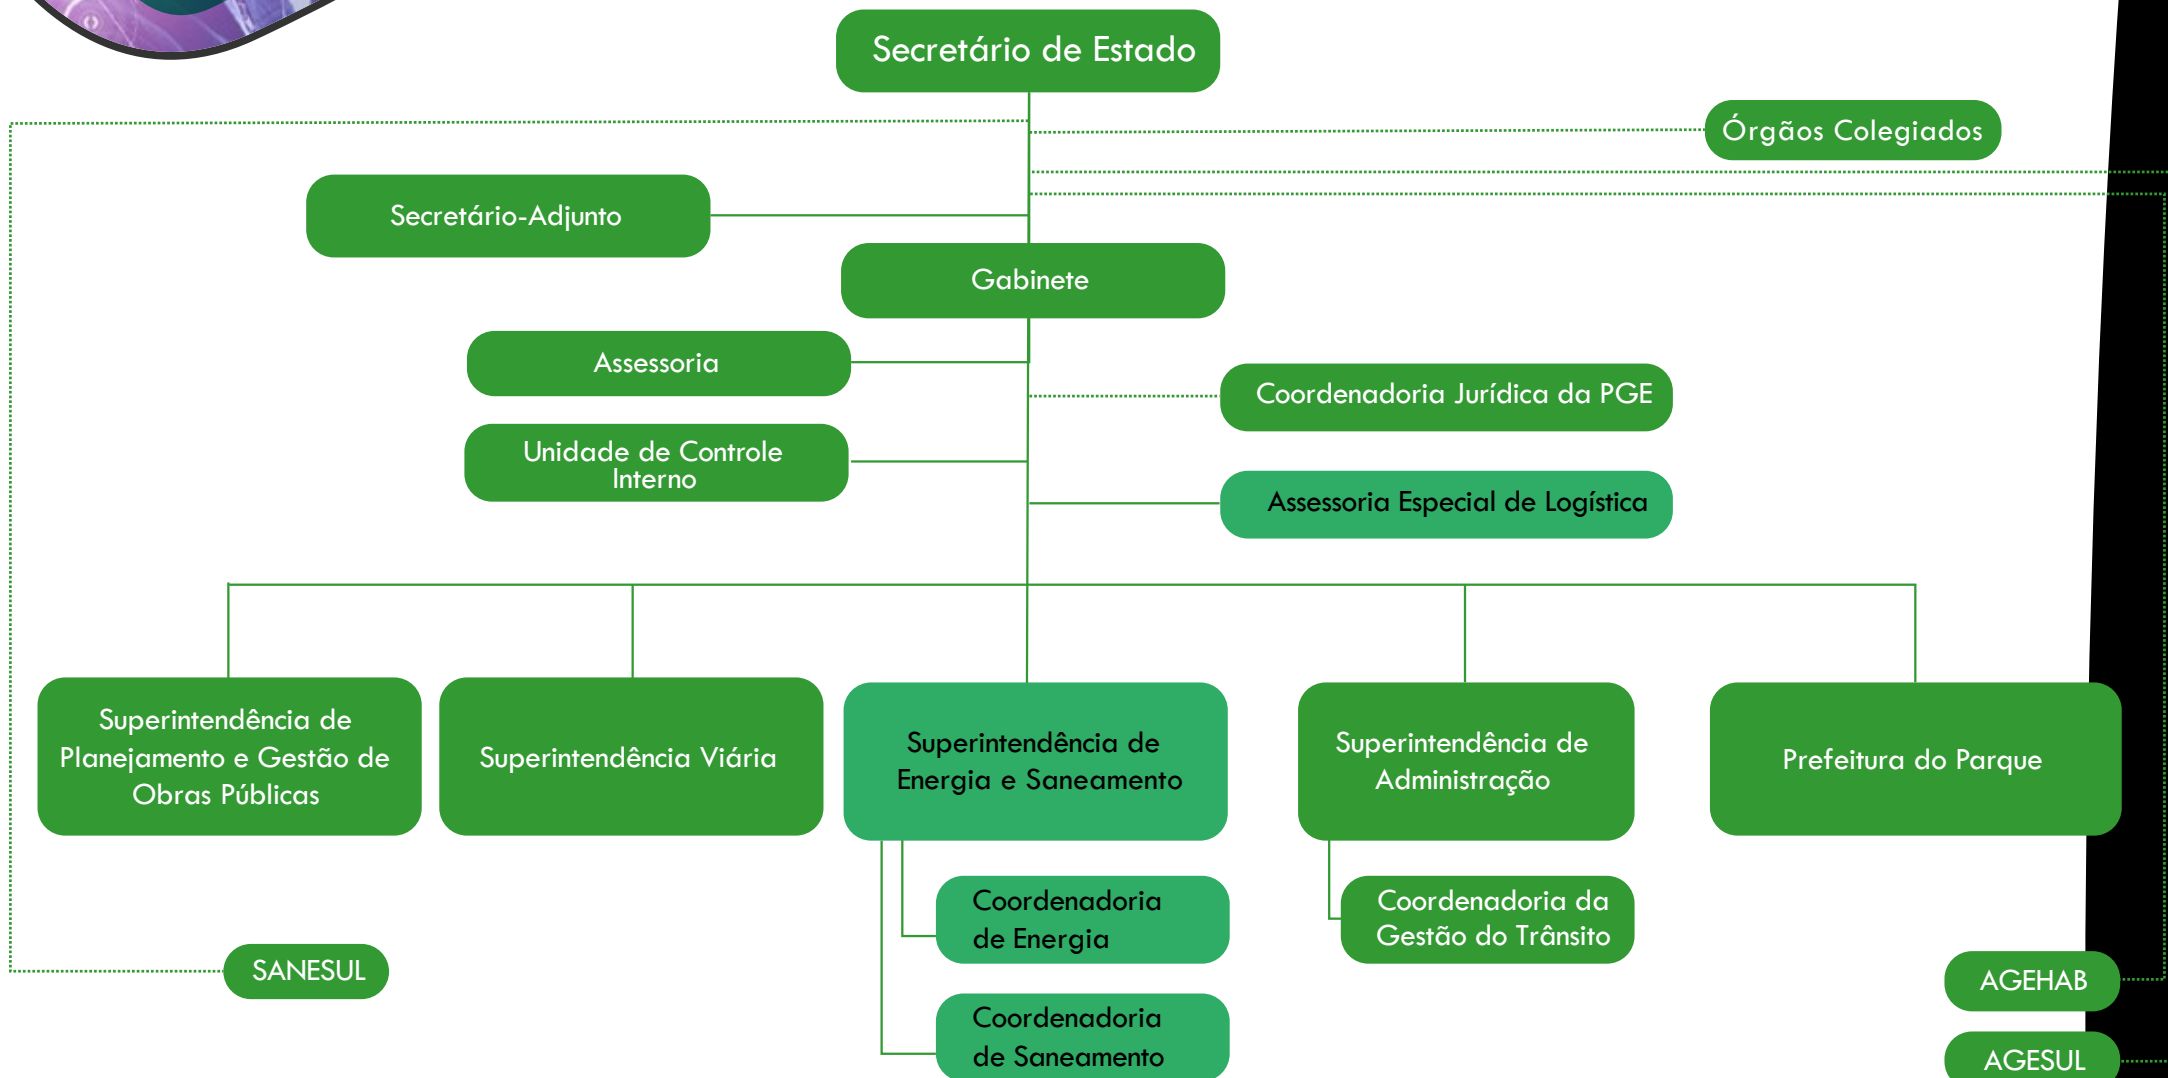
Secretário de Estado

Órgãos Colegiados

Secretário-Adjunto

Gabinete

Assessoria

Coordenadoria Jurídica da PGE

Unidade de Controle Interno

Assessoria Especial de Logística

Superintendência de Planejamento e Gestão de Obras Públicas

Superintendência Viária

Superintendência de Energia e Saneamento

Superintendência de Administração

Prefeitura do Parque

Coordenadoria de Energia

Coordenadoria da Gestão do Trânsito

SANESUL

AGEHAB

Coordenadoria de Saneamento

AGESUL